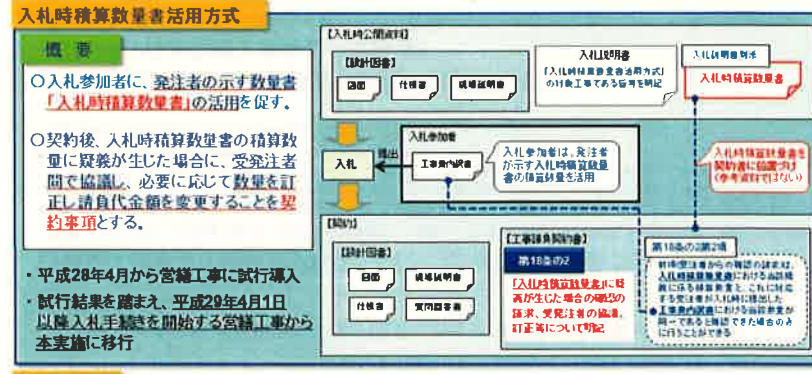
入札時積算数量書活用方式

概要

○入札参加者に、発注者の示す数量書「入札時積算数量書」の活用を促す。

○契約後、入札時積算数量書の積算数量に疑義が生じた場合に、受発注者間で協議し、必要に応じて数量を訂正し請負代金額を変更することを契約事項とする。

・平成28年4月から営繕工事に試行導入

・試行結果を踏まえ、平成29年4月1日以降入札手続きを開始する営繕工事から本実施に移行

【入札時公開資料】

【設計図書】

図面

仕様書

現場説明書

入札説明書

「入札時積算数量書活用方式」の対象工事である旨等を明記

入札説明書別冊

入札時積算数量書

入札時積算数量書を契約書に添付せず（参考資料ではない）

入札参加者

工事費内訳書

入札参加者は、発注者が示す入札時積算数量書の積算数量を活用

提出

入札

【契約】

【設計図書】

図面

現場説明書

仕様書

質問回答書

【工事請負契約書】

第18条の2

「入札時積算数量書」に疑義が生じた場合の確認の請求、受発注者の協議、訂正等について明記

第18条の2第2項

前項受注者からの確認の請求は、入札時積算数量書における当該数量に係る積算数量と、これに対応する受注者が入札時に提出した工事費内訳書における当該数量が同一であると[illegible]